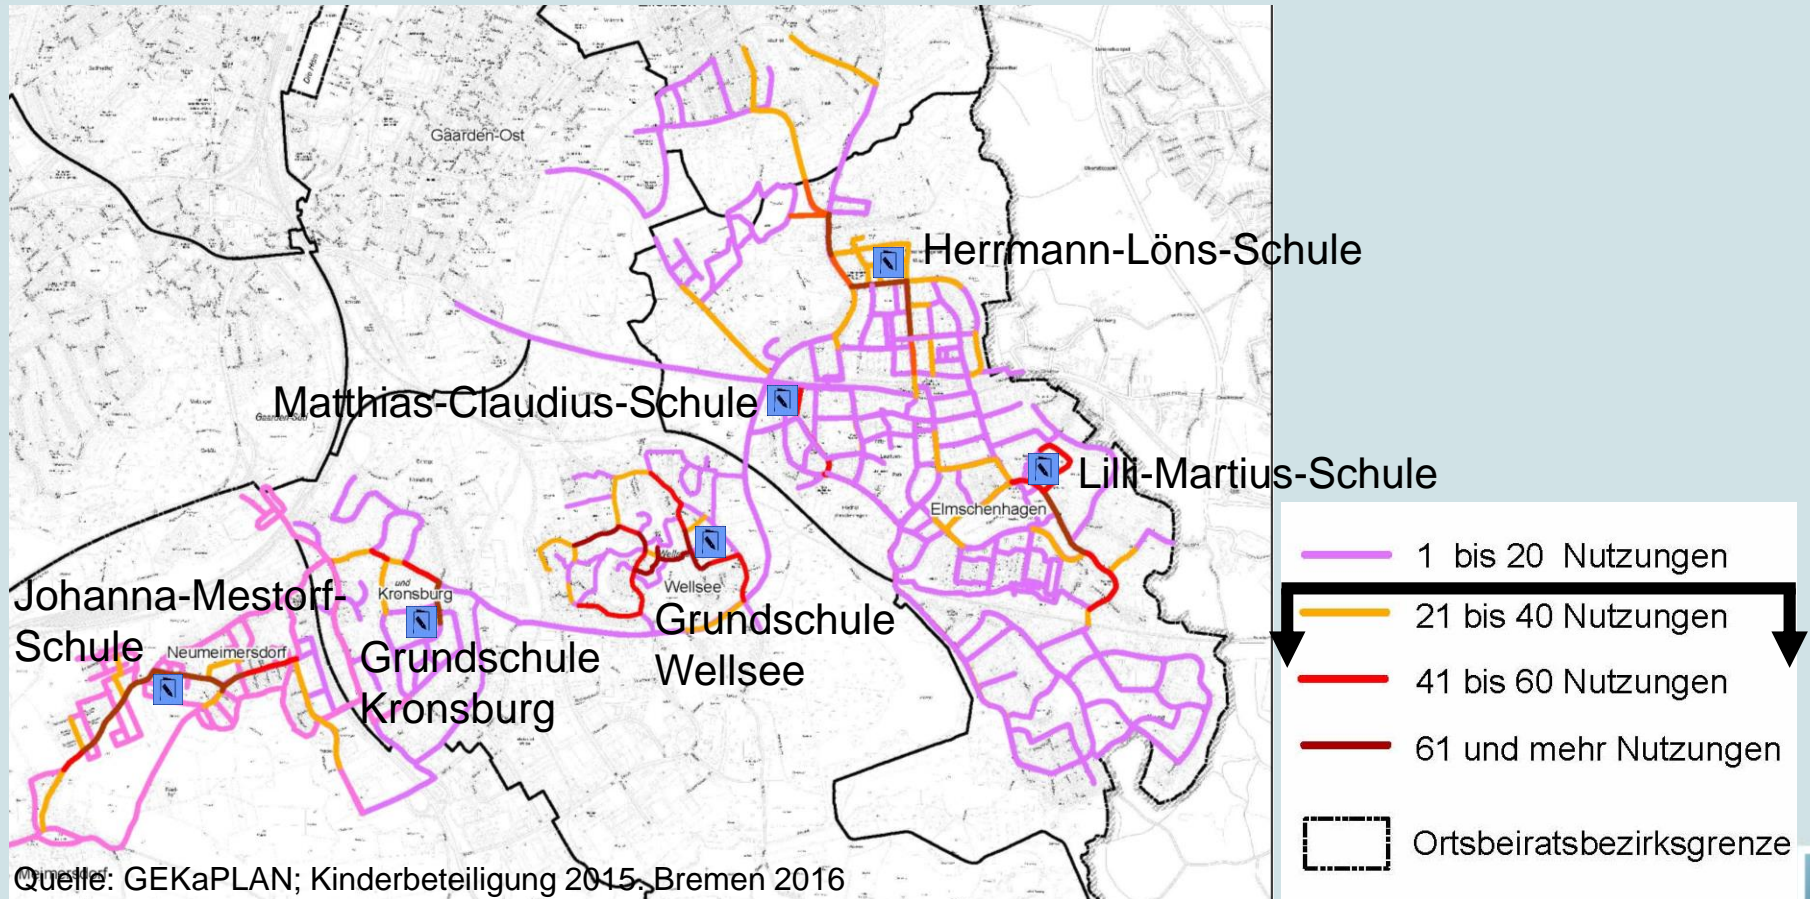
Gaarden-Ost

Herrmann-Löns-Schule

Matthias-Claudius-Schule

Lilli-Martius-Schule

Elmschenhagen

Wellsee

Kronsburg

Johanna-Mestorf-Schule

Neumeimersdorf

Grundschule Kronsburg

Grundschule Wellsee

1 bis 20 Nutzungen

21 bis 40 Nutzungen

41 bis 60 Nutzungen

61 und mehr Nutzungen

Ortsbeiratsbezirksgrenze

Quelle: GEKaPLAN; Kinderbeteiligung 2015. Bremen 2016